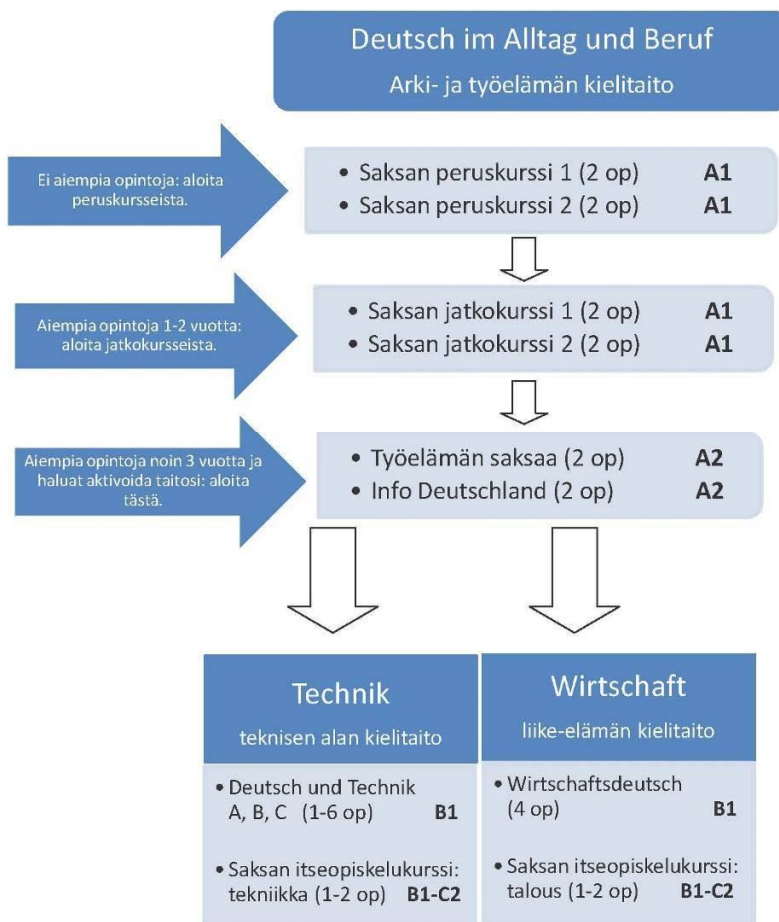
Deutsch im Alltag und Beruf

Arki- ja työelämän kielitaito

Ei aiempia opintoja: aloita peruskursseista.

• Saksan peruskurssi 1 (2 op) A1
• Saksan peruskurssi 2 (2 op) A1

Aiempia opintoja 1-2 vuotta: aloita jatkokursseista.

• Saksan jatkokurssi 1 (2 op) A1
• Saksan jatkokurssi 2 (2 op) A1

Aiempia opintoja noin 3 vuotta ja haluat aktivoida taitosi: aloita tästä.

• Työelämän saksaa (2 op) A2
• Info Deutschland (2 op) A2

Technik

teknisen alan kielitaito

• Deutsch und Technik A, B, C (1-6 op) B1

• Saksan itseopiskelukurssi: tekniikka (1-2 op) B1-C2

Wirtschaft

liike-elämän kielitaito

• Wirtschaftsdeutsch (4 op) B1

• Saksan itseopiskelukurssi: talous (1-2 op) B1-C2